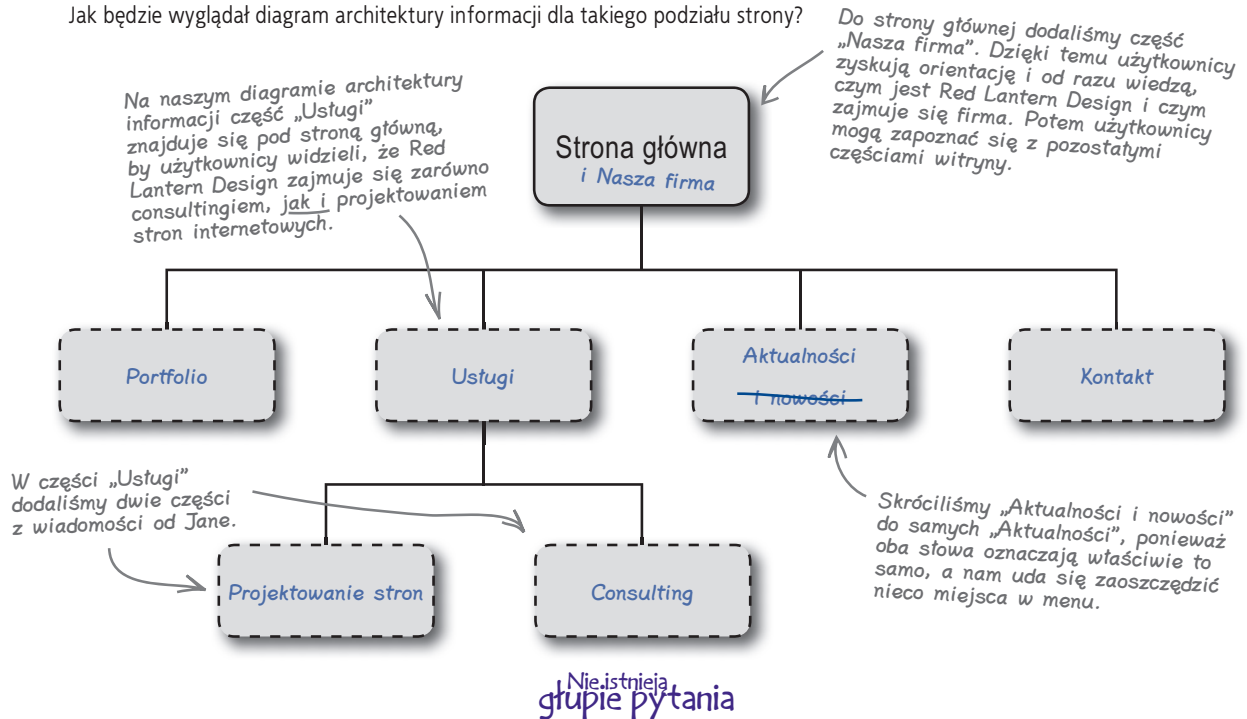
Jak będzie wyglądał diagram architektury informacji dla takiego podziału strony?

Na naszym diagramie architektury informacji część „Usługi" znajduje się pod stroną główną, by użytkownicy widzieli, że Red Lantern Design zajmuje się zarówno consultingiem, jak i projektowaniem stron internetowych.

Do strony głównej dodaliśmy część „Nasza firma". Dzięki temu użytkownicy zyskują orientację i od razu wiedzą, czym jest Red Lantern Design i czym zajmuje się firma. Potem użytkownicy mogą zapoznać się z pozostałymi częściami witryny.

Strona główna
i Nasza firma

Portfolio

Usługi

Aktualności
~~i nowości~~

Kontakt

W części „Usługi" dodaliśmy dwie części z wiadomości od Jane.

Projektowanie stron

Consulting

Skróciliśmy „Aktualności i nowości" do samych „Aktualności", ponieważ oba słowa oznaczają właściwie to samo, a nam uda się zaoszczędzić nieco miejsca w menu.

Nie istnieją głupie pytania